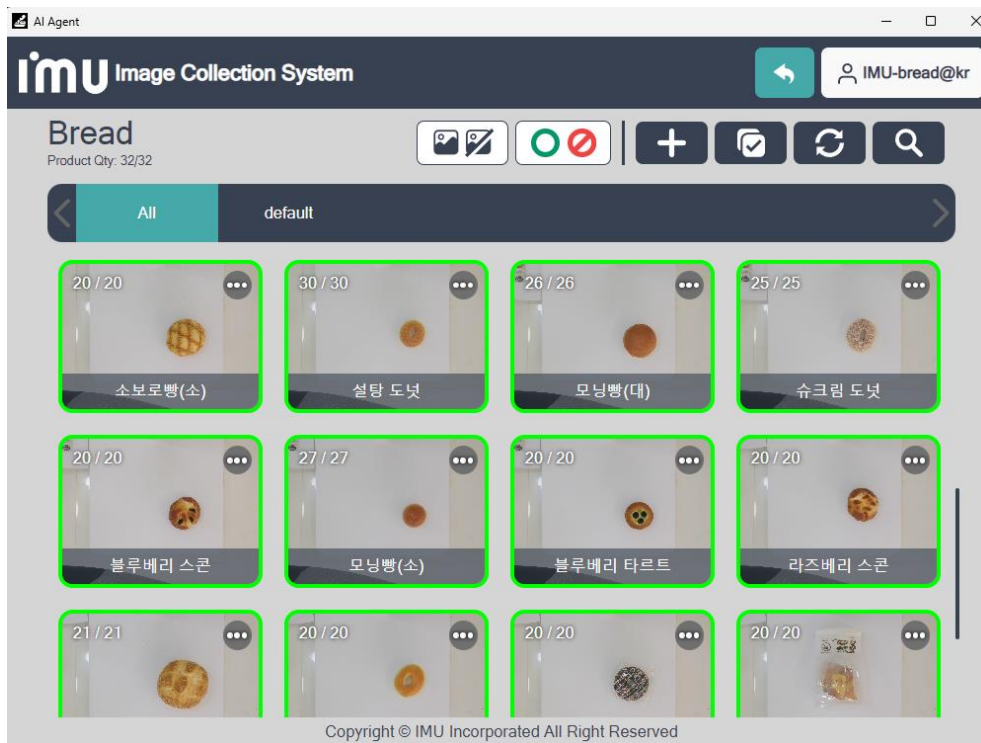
AI Agent

imu Image Collection System

IMU-bread@kr

Bread
Product Qty: 32/32

All
default

20 / 20
소보로빵(소)

30 / 30
설탕 도넛

26 / 26
모닝빵(대)

25 / 25
슈크림 도넛

20 / 20
블루베리 스콘

27 / 27
모닝빵(소)

20 / 20
블루베리 타르트

20 / 20
라즈베리 스콘

21 / 21

20 / 20

20 / 20

20 / 20

Copyright © IMU Incorporated All Right Reserved